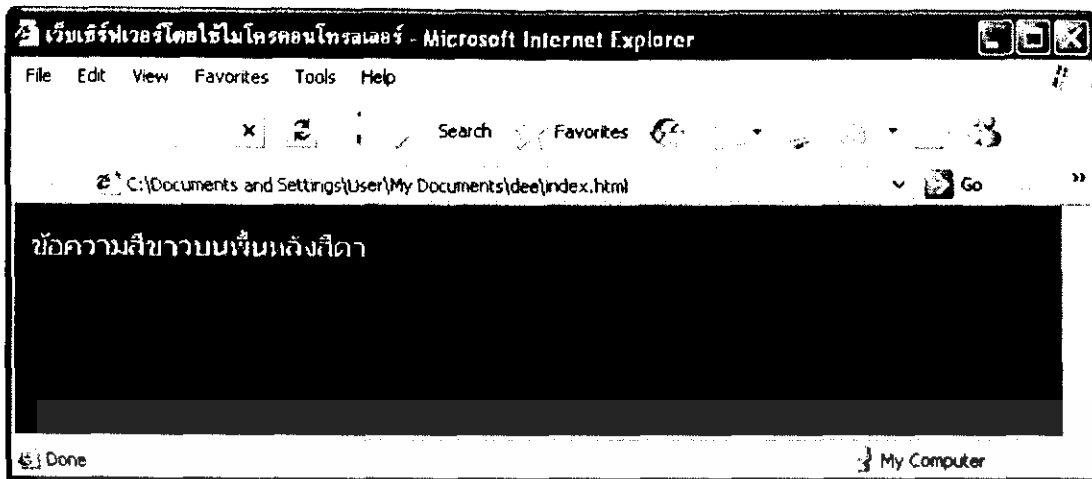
เว็บเซิร์ฟเวอร์โดยใช้ไมโครคอนโทรลเลอร์ - Microsoft Internet Explorer

File Edit View Favorites Tools Help

Search Favorites

C:\Documents and Settings\User\My Documents\dee\index.html Go

ข้อความสีขาวบนพื้นหลังสีดำ

Done My Computer